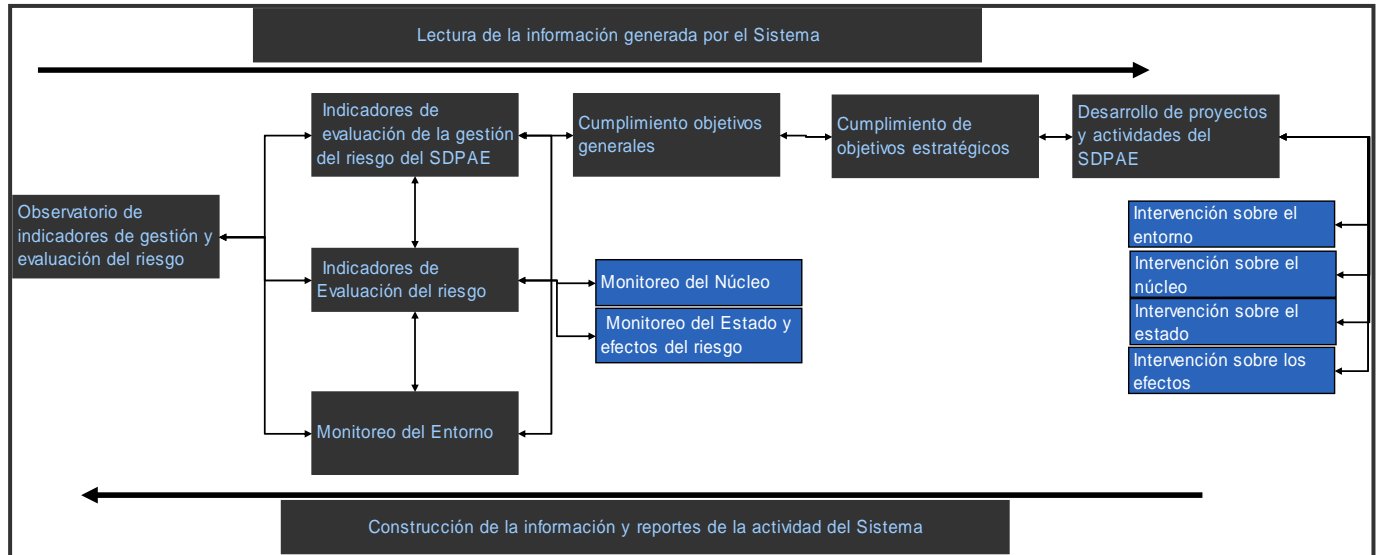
Lectura de la información generada por el Sistema

Indicadores de evaluación de la gestión del riesgo del SDPAE

Cumplimiento objetivos generales

Cumplimiento de objetivos estratégicos

Desarrollo de proyectos y actividades del SDPAE

Observatorio de indicadores de gestión y evaluación del riesgo

Intervención sobre el entorno

Intervención sobre el núcleo

Intervención sobre el estado

Intervención sobre los efectos

Indicadores de Evaluación del riesgo

Monitoreo del Núcleo

Monitoreo del Estado y efectos del riesgo

Monitoreo del Entorno

Construcción de la información y reportes de la actividad del Sistema